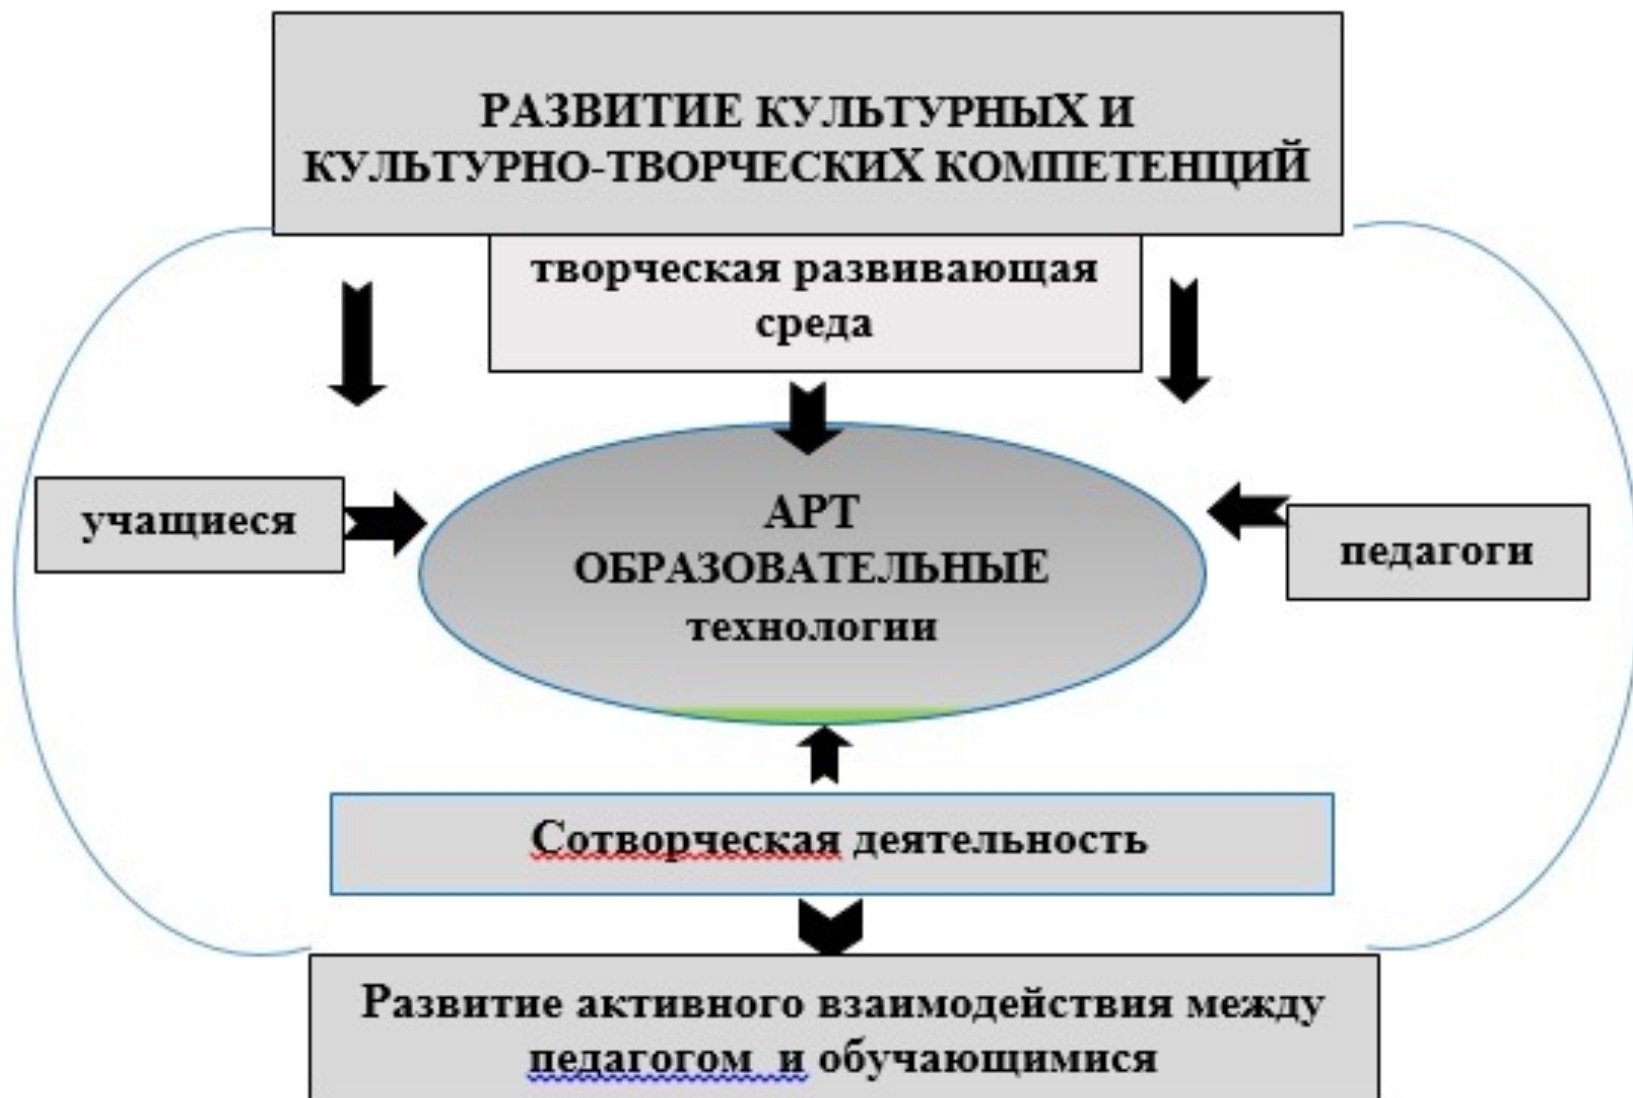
РАЗВИТИЕ КУЛЬТУРНЫХ И КУЛЬТУРНО-ТВОРЧЕСКИХ КОМПЕТЕНЦИЙ

творческая развивающая среда

учащиеся

АРТ ОБРАЗОВАТЕЛЬНЫЕ технологии

педагоги

Сотворческая деятельность

Развитие активного взаимодействия между педагогом и обучающимися